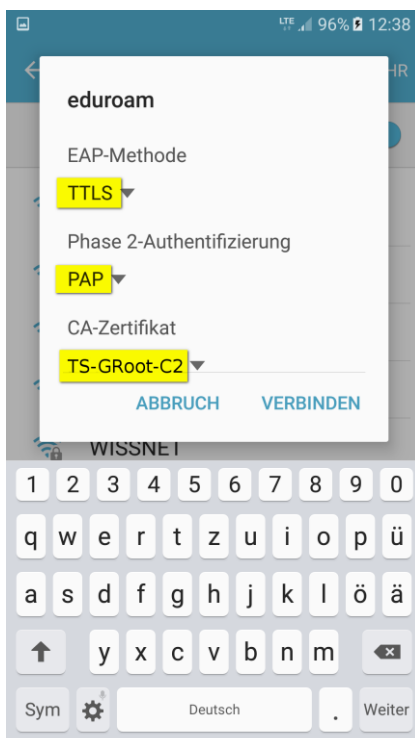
LTE 96% 12:38

HR

eduroam

EAP-Methode

TTLS

Phase 2-Authentifizierung

PAP

CA-Zertifikat

TS-GRoot-C2

ABBRUCH VERBINDEN

WISSNET

1 2 3 4 5 6 7 8 9 0

q w e r t z u i o p ü

a s d f g h j k l ö ä

y x c v b n m

Sym Deutsch . Weiter